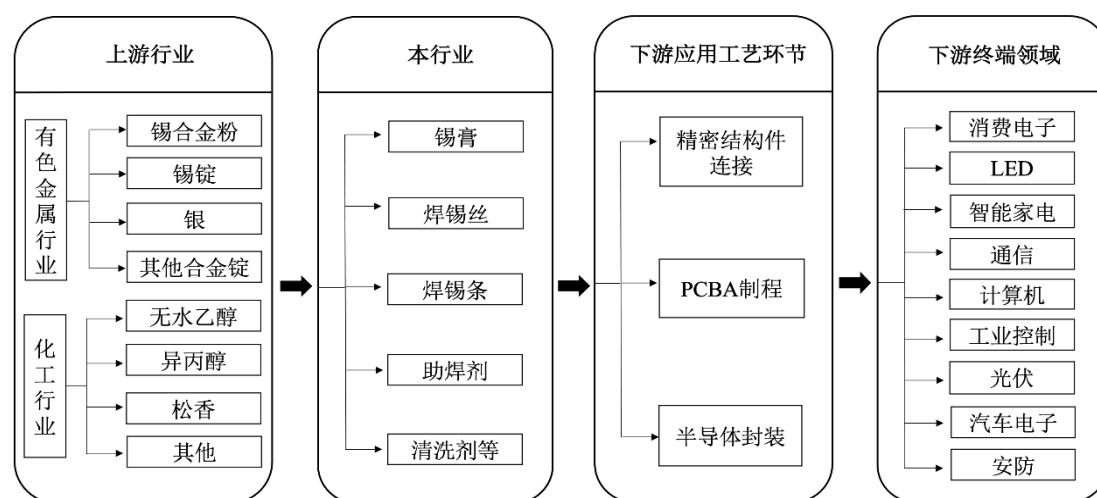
上游行业

有色金属行业
锡合金粉
锡锭
银
其他合金锭

化工行业
无水乙醇
异丙醇
松香
其他

本行业
锡膏
焊锡丝
焊锡条
助焊剂
清洗剂等

下游应用工艺环节
精密结构件连接
PCBA制程
半导体封装

下游终端领域
消费电子
LED
智能家电
通信
计算机
工业控制
光伏
汽车电子
安防